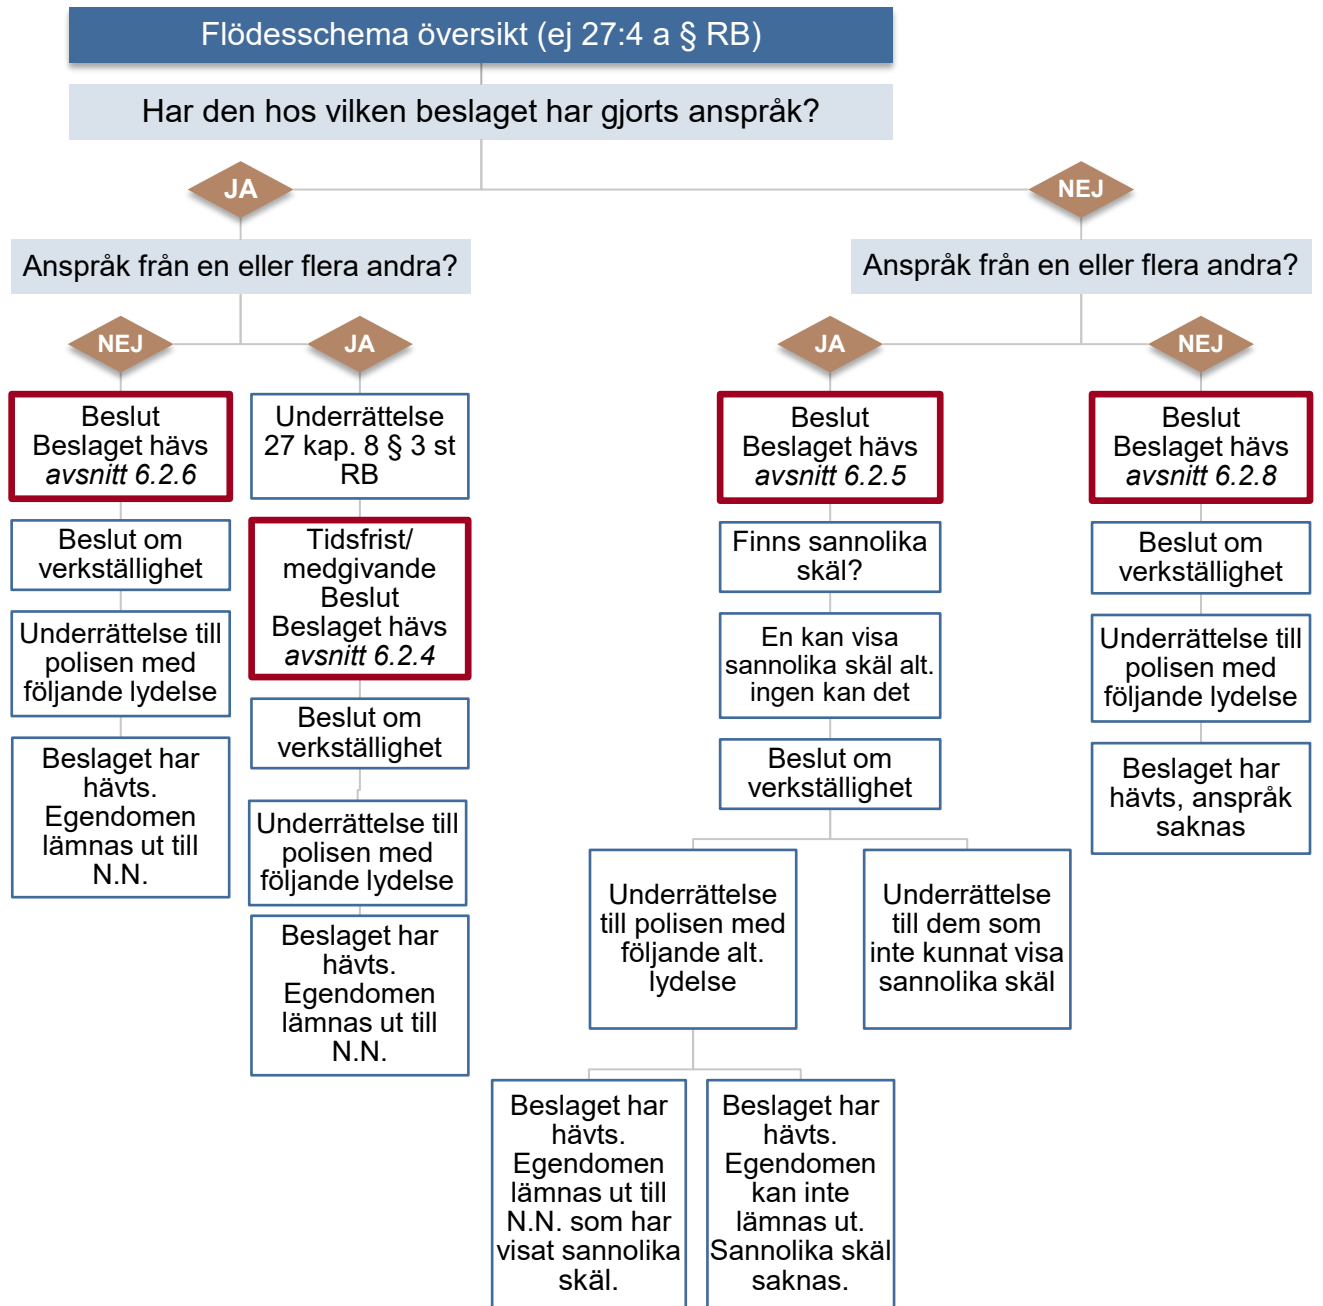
Flödesschema översikt (ej 27:4 a § RB)

Har den hos vilken beslaget har gjorts anspråk?

JA

Anspråk från en eller flera andra?

NEJ

Beslut
Beslaget hävs
*avsnitt 6.2.6*

Beslut om verkställighet

Underrättelse till polisen med följande lydelse

Beslaget har hävts. Egendomen lämnas ut till N.N.

JA

Underrättelse
27 kap. 8 § 3 st RB

Tidsfrist/ medgivande
Beslut
Beslaget hävs
*avsnitt 6.2.4*

Beslut om verkställighet

Underrättelse till polisen med följande lydelse

Beslaget har hävts. Egendomen lämnas ut till N.N.

NEJ

Anspråk från en eller flera andra?

JA

Beslut
Beslaget hävs
*avsnitt 6.2.5*

Finns sannolika skäl?

En kan visa sannolika skäl alt. ingen kan det

Beslut om verkställighet

Underrättelse till polisen med följande alt. lydelse

Underrättelse till dem som inte kunnat visa sannolika skäl

Beslaget har hävts. Egendomen lämnas ut till N.N. som har visat sannolika skäl.

Beslaget har hävts. Egendomen kan inte lämnas ut. Sannolika skäl saknas.

NEJ

Beslut
Beslaget hävs
*avsnitt 6.2.8*

Beslut om verkställighet

Underrättelse till polisen med följande lydelse

Beslaget har hävts, anspråk saknas